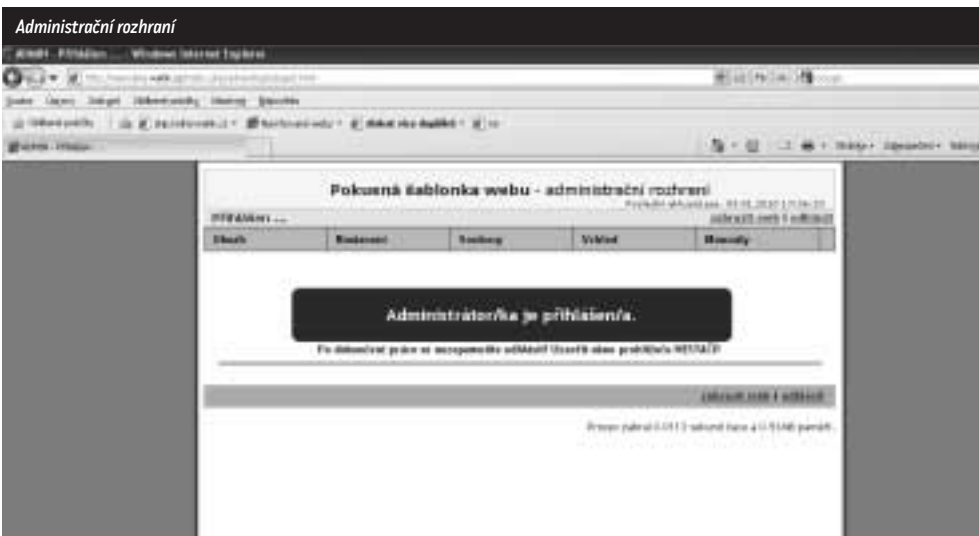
Administrační rozhraní

ADMIN - Přihlášen ... - Windows Internet Explorer

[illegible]

Pokusná šablonka webu - administrační rozhraní

Poslední aktualizace: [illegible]

Přihlášen ...

zobrazit web | odhlásit

| Obsah | Nastavení | Soubory | Vzhled | Manuály |
|---|---|---|---|---|

Administrátor/ka je přihlášen/a.

Po dokončení práce se nezapomeňte odhlásit! Uzavřít okno prohlížeče NESTAČÍ!

zobrazit web | odhlásit

Proces zabral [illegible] sekund času a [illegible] paměti.